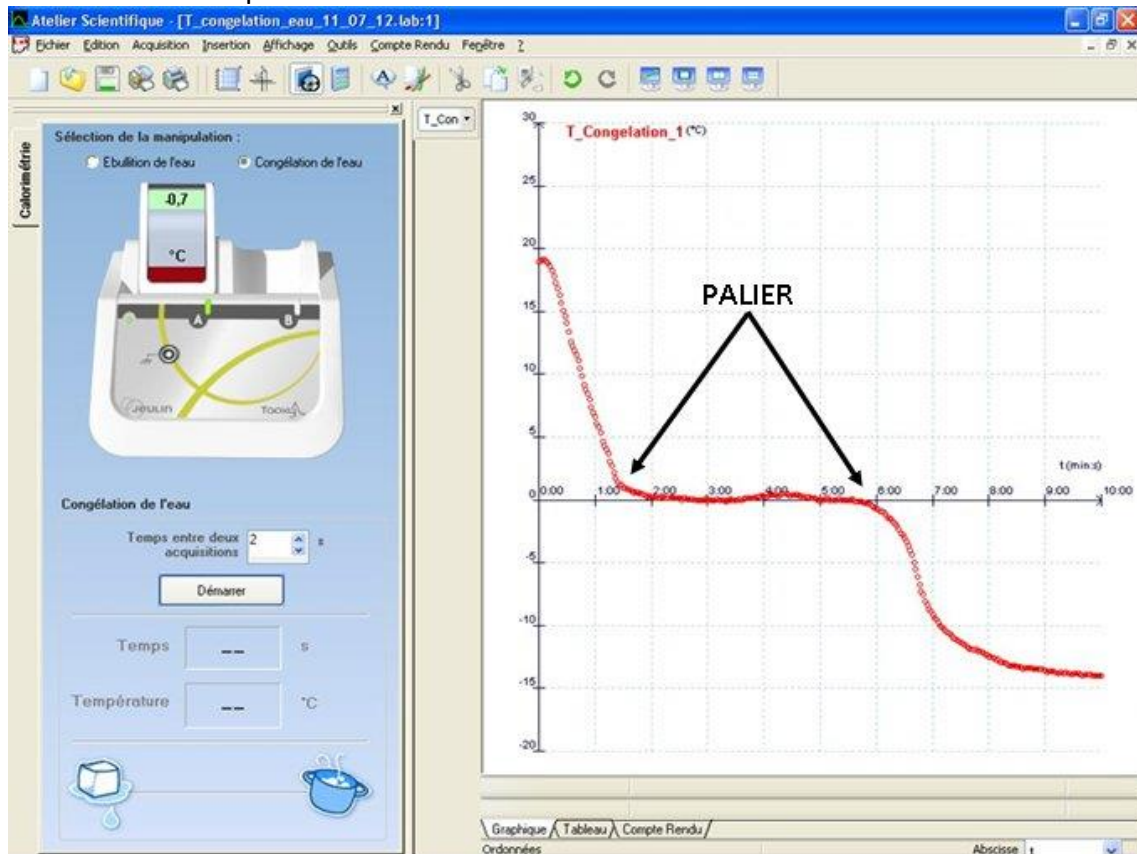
Atelier Scientifique - [T_congelation_eau_11_07_12.lab:1]

Fichier Edition Acquisition Insertion Affichage Outils Compte Rendu Fenêtre ?

Calorimétrie

Sélection de la manipulation :

Ebullition de l'eau Congélation de l'eau

-0,7

°C

A B

JEULIN TOOIS

Congélation de l'eau

Temps entre deux acquisitions 2 s

Démarrer

Temps -- s

Température -- °C

T_Con

T_Congelation_1 (°C)

30

25

20

15

10

5

0

-5

-10

-15

-20

PALIER

t (min:s)

0:00 1:00 2:00 3:00 4:00 5:00 6:00 7:00 8:00 9:00 10:00

Graphique Tableau Compte Rendu

Ordonnées

Abscisse t